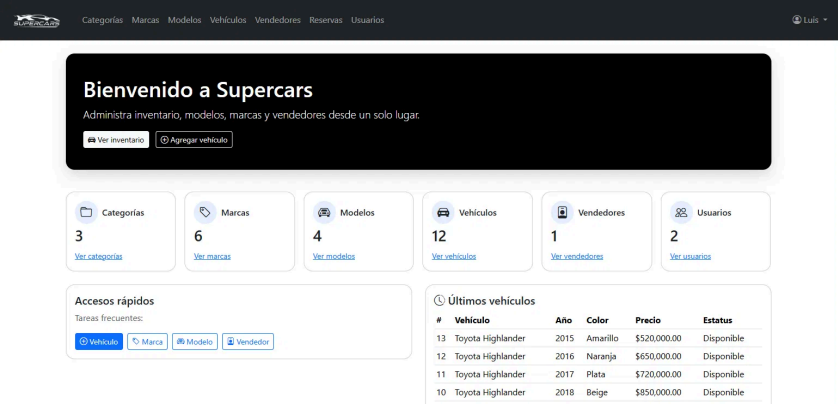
SUPERCARS Categorías Marcas Modelos Vehículos Vendedores Reservas Usuarios

Luis

Bienvenido a Supercars

Administra inventario, modelos, marcas y vendedores desde un solo lugar.

Ver inventario Agregar vehículo

Categorías
3
Ver categorías

Marcas
6
Ver marcas

Modelos
4
Ver modelos

Vehículos
12
Ver vehículos

Vendedores
1
Ver vendedores

Usuarios
2
Ver usuarios

Accesos rápidos

Tareas frecuentes:

Vehículo Marca Modelo Vendedor

Últimos vehículos

| # | Vehículo | Año | Color | Precio | Estatus |
|---|---|---|---|---|---|
| 13 | Toyota Highlander | 2015 | Amarillo | $520,000.00 | Disponible |
| 12 | Toyota Highlander | 2016 | Naranja | $650,000.00 | Disponible |
| 11 | Toyota Highlander | 2017 | Plata | $720,000.00 | Disponible |
| 10 | Toyota Highlander | 2018 | Beige | $850,000.00 | Disponible |